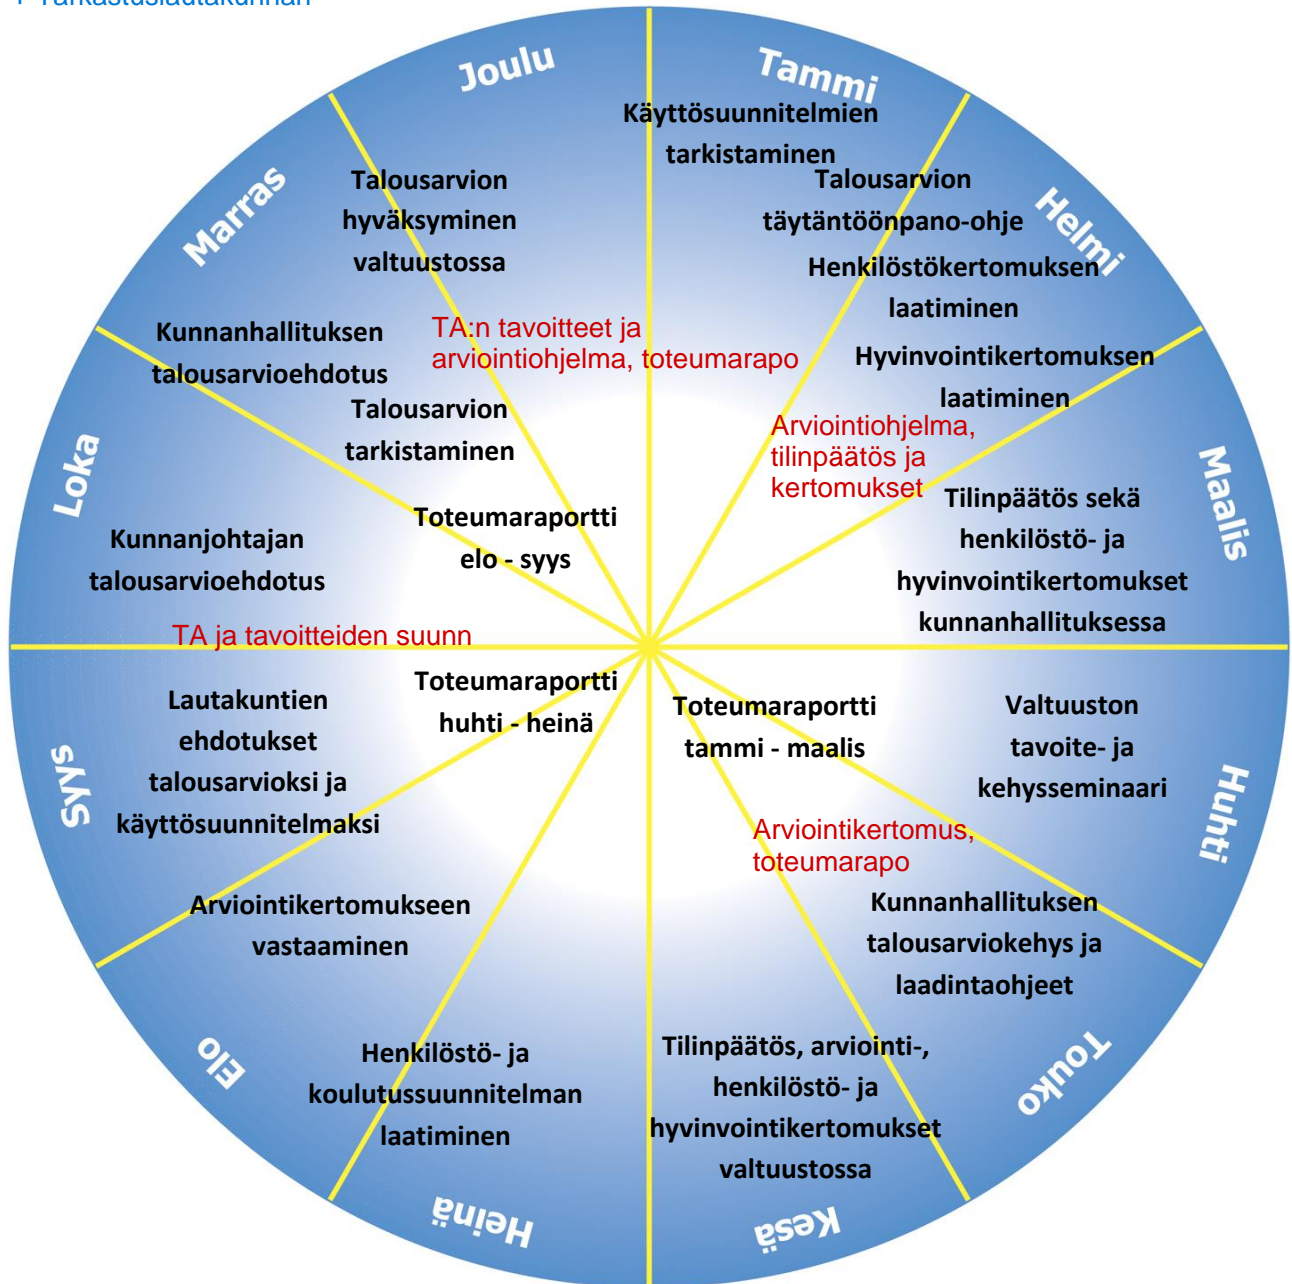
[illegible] Tarkastuslautakunnan

Joulu

Tammi

Käyttösuunnitelmien tarkistaminen

Talousarvion täytäntöönpano-ohje

Helmi

Henkilöstökertomuksen laatiminen

Hyvinvointikertomuksen laatiminen

Marras

Talousarvion hyväksyminen valtuustossa

TA:n tavoitteet ja arviointiohjelma, toteumarapo

Kunnanhallituksen talousarvioehdotus

Talousarvion tarkistaminen

Arviointiohjelma, tilinpäätös ja kertomukset

Maalis

Tilinpäätös sekä henkilöstö- ja hyvinvointikertomukset kunnanhallituksessa

Loka

Toteumaraportti elo - syys

Kunnanjohtajan talousarvioehdotus

TA ja tavoitteiden suunn

Toteumaraportti huhti - heinä

Toteumaraportti tammi - maalis

Valtuuston tavoite- ja kehysseminaari

Syys

Lautakuntien ehdotukset talousarvioksi ja käyttösuunnitelmaksi

Huhti

Arviointikertomus, toteumarapo

Arviointikertomukseen vastaaminen

Kunnanhallituksen talousarviokehys ja laadintaohjeet

Elo

Henkilöstö- ja koulutussuunnitelman laatiminen

Tilinpäätös, arviointi-, henkilöstö- ja hyvinvointikertomukset valtuustossa

Touko

Heinä

Kesä